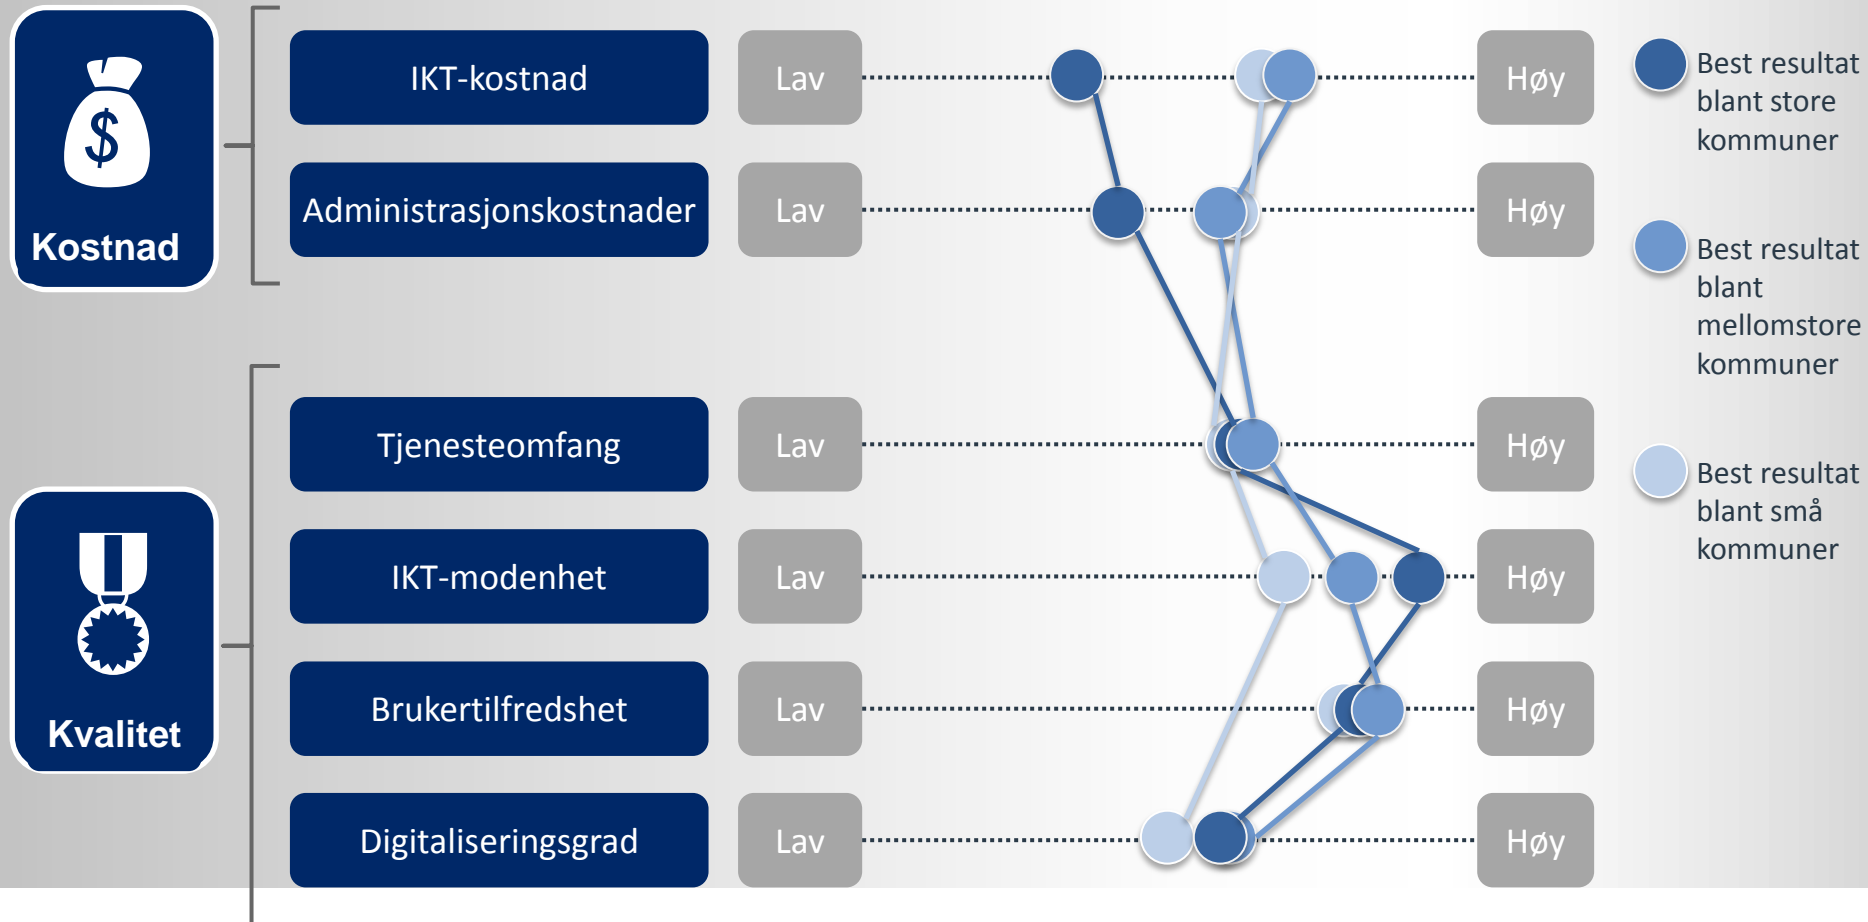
Kostnad

IKT-kostnad
Lav
Høy

Administrasjonskostnader
Lav
Høy

Kvalitet

Tjenesteomfang
Lav
Høy

IKT-modenhet
Lav
Høy

Brukertilfredshet
Lav
Høy

Digitaliseringsgrad
Lav
Høy

Best resultat blant store kommuner

Best resultat blant mellomstore kommuner

Best resultat blant små kommuner